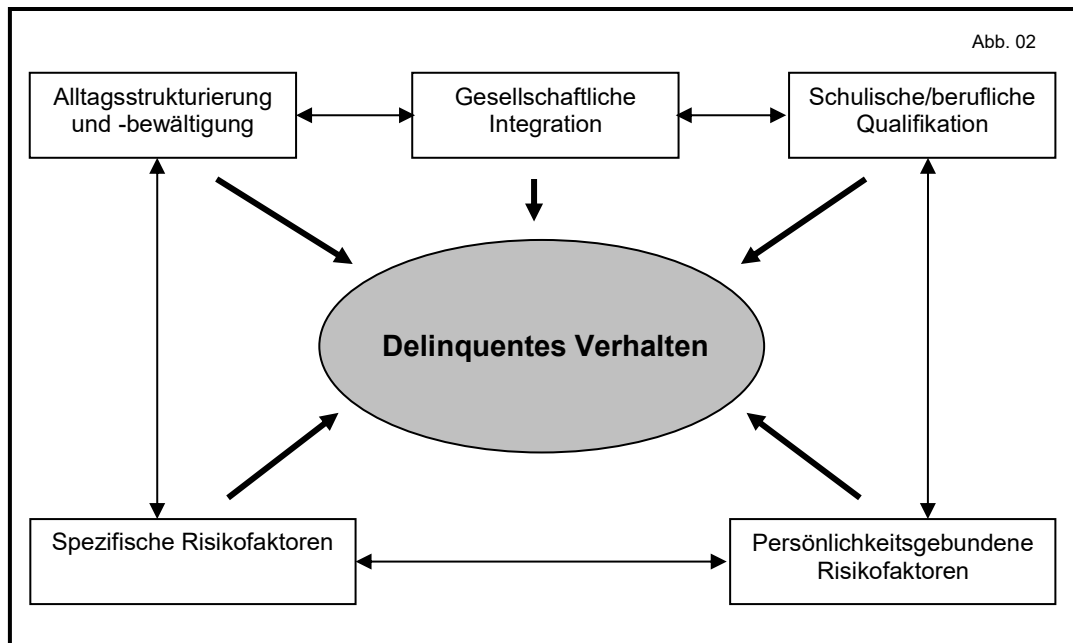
Abb. 02

Alltagsstrukturierung und -bewältigung

Gesellschaftliche Integration

Schulische/berufliche Qualifikation

Delinquentes Verhalten

Spezifische Risikofaktoren

Persönlichkeitsgebundene Risikofaktoren